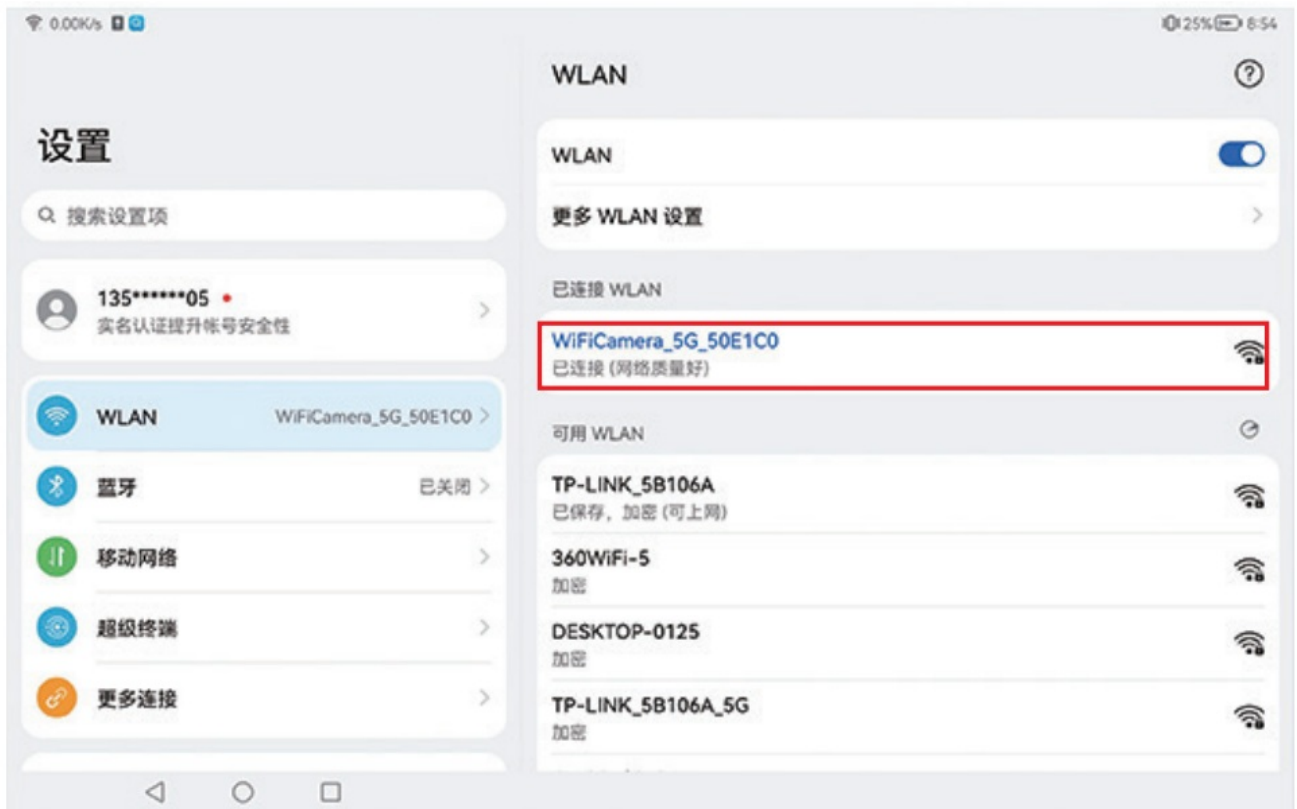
0.00K/s

25% 8:54

设置

搜索设置项

135******05
实名认证提升帐号安全性

WLAN WiFiCamera_5G_50E1C0

蓝牙 已关闭

移动网络

超级终端

更多连接

WLAN

WLAN

更多 WLAN 设置

已连接 WLAN

WiFiCamera_5G_50E1C0
已连接 (网络质量好)

可用 WLAN

TP-LINK_5B106A
已保存，加密 (可上网)

360WiFi-5
加密

DESKTOP-0125
加密

TP-LINK_5B106A_5G
加密